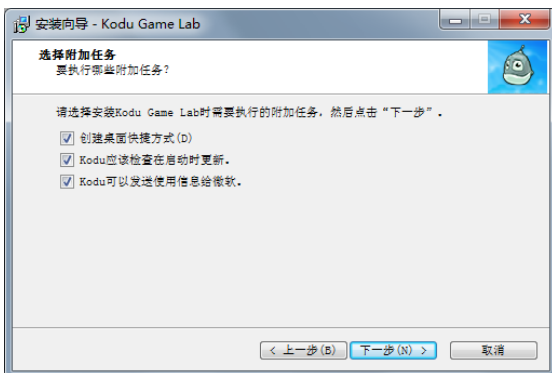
安装向导 - Kodu Game Lab

选择附加任务
要执行哪些附加任务?

请选择安装Kodu Game Lab时需要执行的附加任务，然后点击“下一步”。

创建桌面快捷方式(D)
Kodu应该检查在启动时更新。
Kodu可以发送使用信息给微软。

< 上一步(B)
下一步(N) >
取消